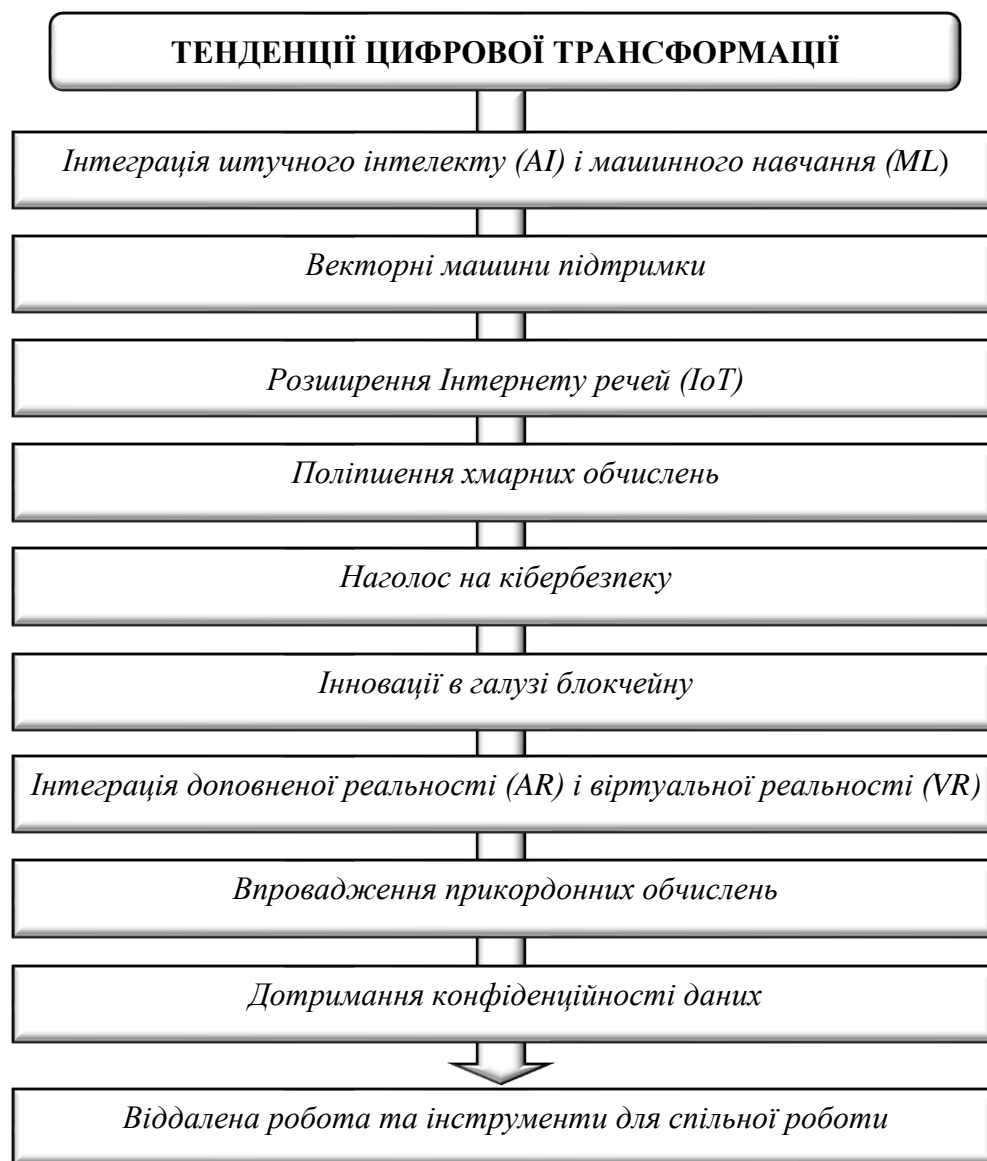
ТЕНДЕНЦІЇ ЦИФРОВОЇ ТРАНСФОРМАЦІЇ

Інтеграція штучного інтелекту (AI) і машинного навчання (ML)

Векторні машини підтримки

Розширення Інтернету речей (IoT)

Поліпшення хмарних обчислень

Наголос на кібербезпеку

Інновації в галузі блокчейну

Інтеграція доповненої реальності (AR) і віртуальної реальності (VR)

Впровадження прикордонних обчислень

Дотримання конфіденційності даних

Віддалена робота та інструменти для спільної роботи